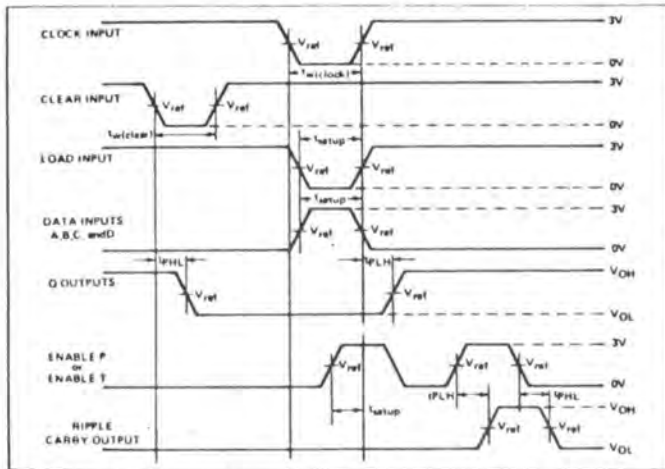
CLOCK INPUT
$V_{ref}$
$V_{ref}$
3V
0V
$t_{w(clock)}$
3V
CLEAR INPUT
$V_{ref}$
$V_{ref}$
0V
$t_{w(clear)}$
$t_{setup}$
LOAD INPUT
3V
$V_{ref}$
$V_{ref}$
0V
$t_{setup}$
3V
DATA INPUTS A,B,C, and D
$V_{ref}$
$V_{ref}$
0V
$t_{PHL}$
$t_{PLH}$
Q OUTPUTS
$V_{OH}$
$V_{ref}$
$V_{ref}$
$V_{OL}$
3V
ENABLE P or ENABLE T
$V_{ref}$
$V_{ref}$
$V_{ref}$
$V_{ref}$
0V
$t_{PLH}$
$t_{PHL}$
$t_{setup}$
$V_{OH}$
RIPPLE CARRY OUTPUT
$V_{ref}$
$V_{ref}$
$V_{OL}$